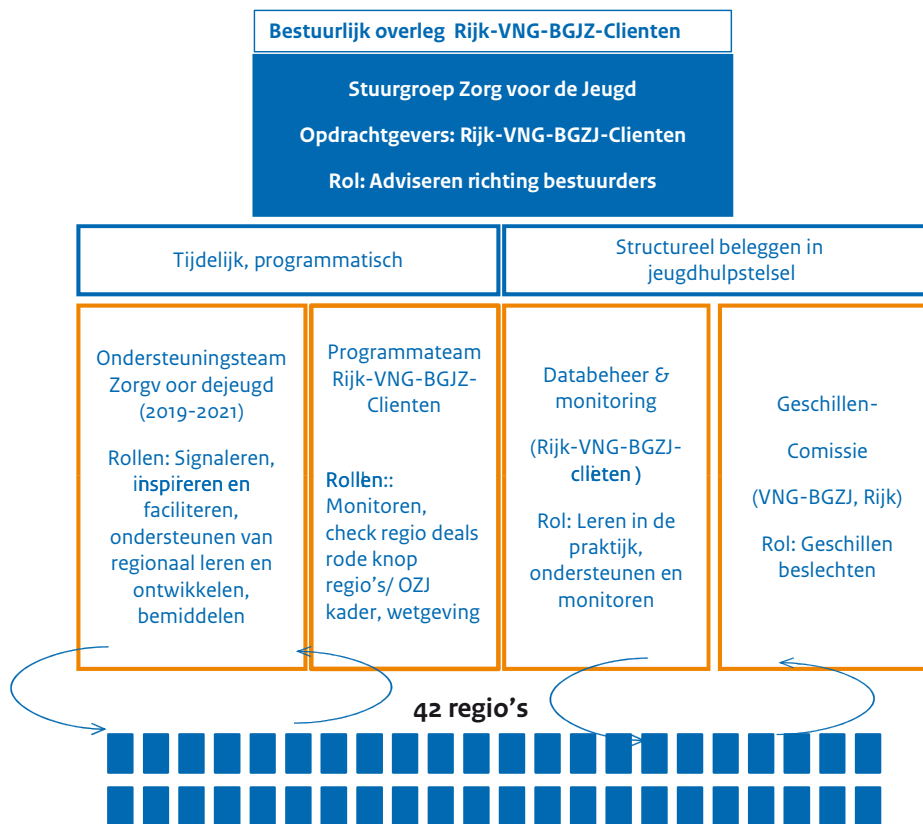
Bestuurlijk overleg Rijk-VNG-BGJZ-Clienten

Stuurgroep Zorg voor de Jeugd

Opdrachtgevers: Rijk-VNG-BGZJ-Clienten

Rol: Adviseren richting bestuurders

Tijdelijk, programmatisch

Structureel beleggen in jeugdhulpstelsel

Ondersteuningsteam Zorgv oor dejeugd (2019-2021)

Rollen: Signaleren, inspireren en faciliteren, ondersteunen van regionaal leren en ontwikkelen, bemiddelen

Programmateam Rijk-VNG-BGJZ-Clienten

Rollen:: Monitoren, check regio deals rode knop regio's/ OZJ kader, wetgeving

Databeheer & monitoring

(Rijk-VNG-BGZJ-clieten )

Rol: Leren in de praktijk, ondersteunen en monitoren

Geschillen-

Comissie

(VNG-BGZJ, Rijk)

Rol: Geschillen beslechten

42 regio's